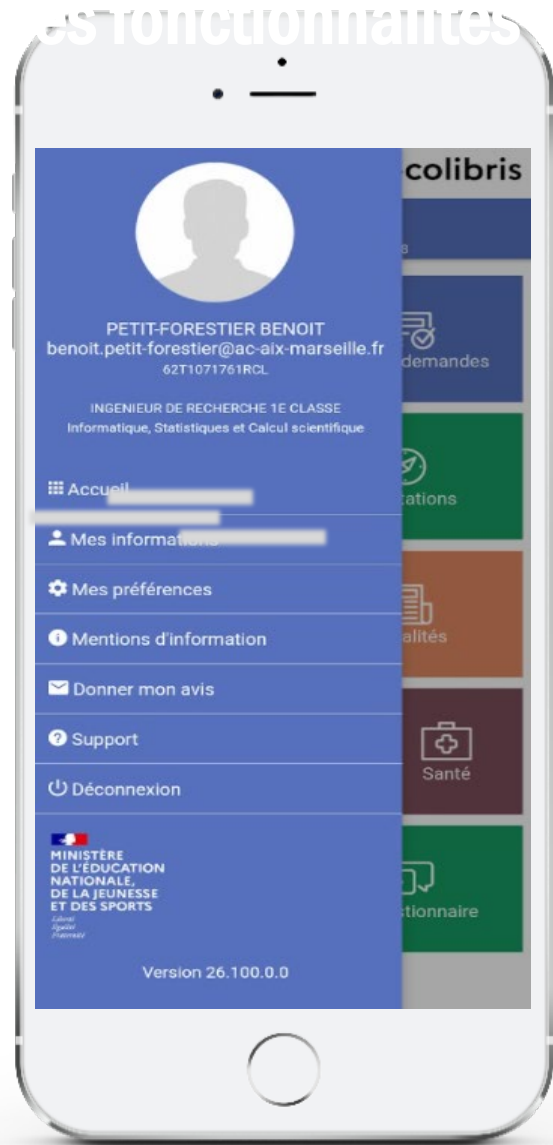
es fonctionnalités

colibris

demandes

tations

alités

Santé

stionnaire

PETIT-FORESTIER BENOIT
benoit.petit-forestier@ac-aix-marseille.fr
62T1071761RCL

INGENIEUR DE RECHERCHE 1E CLASSE
Informatique, Statistiques et Calcul scientifique

Accueil

Mes informations

Mes préférences

Mentions d'information

Donner mon avis

Support

Déconnexion

MINISTÈRE DE L'ÉDUCATION NATIONALE, DE LA JEUNESSE ET DES SPORTS
Liberté Égalité Fraternité

Version 26.100.0.0